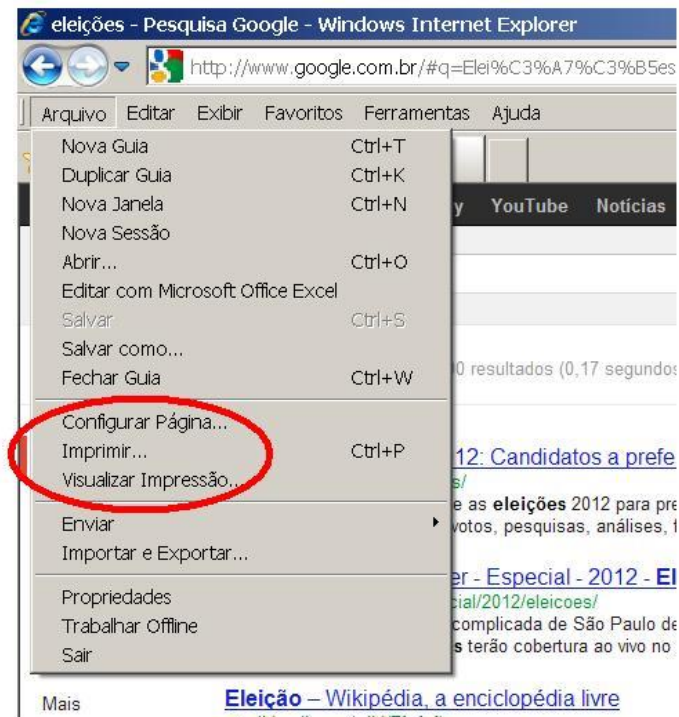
eleições - Pesquisa Google - Windows Internet Explorer

http://www.google.com.br/#q=Elei%C3%A7%C3%B5es

Arquivo Editar Exibir Favoritos Ferramentas Ajuda

Nova Guia Ctrl+T
Duplicar Guia Ctrl+K
Nova Janela Ctrl+N
Nova Sessão
Abrir... Ctrl+O
Editar com Microsoft Office Excel
Salvar Ctrl+S
Salvar como...
Fechar Guia Ctrl+W
Configurar Página...
Imprimir... Ctrl+P
Visualizar Impressão...
Enviar
Importar e Exportar...
Propriedades
Trabalhar Offline
Sair

y YouTube Notícias

0 resultados (0,17 segundos

12: Candidatos a prefe
s/
e as **eleições** 2012 para pre
votos, pesquisas, análises,

er - Especial - 2012 - El
cial/2012/eleicoes/
complicada de São Paulo de
s terão cobertura ao vivo no

Mais

Eleição – Wikipédia, a enciclopédia livre